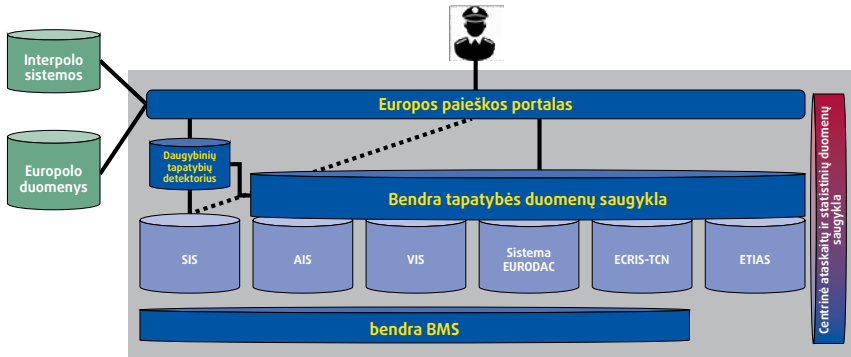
Interpolo sistemos

Europolo duomenys

Europos paieškos portalas

Daugybinių tapatybių detektorius

Bendra tapatybės duomenų saugykla

SIS

AIS

VIS

Sistema EURODAC

ECRIS-TCN

ETIAS

bendra BMS

Centrinė ataskaitų ir statistinių duomenų saugykla